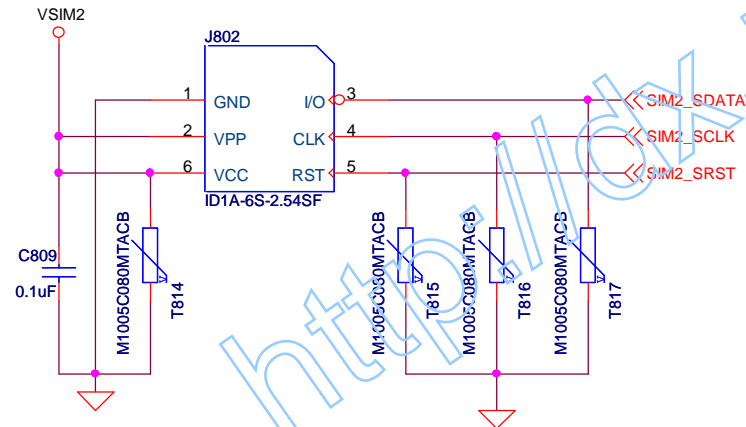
VSIM2

J802

1 GND
2 VPP
6 VCC

I/O 3
CLK 4
RST 5

ID1A-6S-2.54SF

SIM2_SDATA
SIM2_SCLK
SIM2_SRST

C809
0.1uF

M1005C080MTACB
T814

M1005C080MTACB
T815

M1005C080MTACB
T816

M1005C080MTACB
T817

http://dx